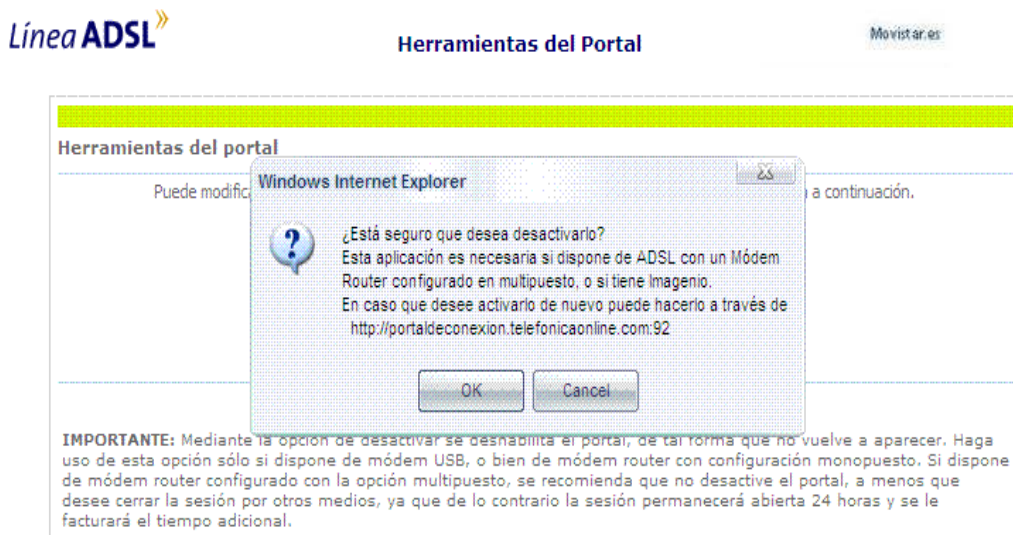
Línea ADSL

Herramientas del Portal

Movistar.es

Herramientas del portal

Puede modifica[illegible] a continuación.

Windows Internet Explorer

¿Está seguro que desea desactivarlo?
Esta aplicación es necesaria si dispone de ADSL con un Módem Router configurado en multipuesto, o si tiene Imagenio.
En caso que desee activarlo de nuevo puede hacerlo a través de http://portaldeconexion.telefonicaonline.com:92

OK

Cancel

IMPORTANTE: Mediante la opción de desactivar se deshabilita el portal, de tal forma que no vuelve a aparecer. Haga uso de esta opción sólo si dispone de módem USB, o bien de módem router con configuración monopuesto. Si dispone de módem router configurado con la opción multipuesto, se recomienda que no desactive el portal, a menos que desee cerrar la sesión por otros medios, ya que de lo contrario la sesión permanecerá abierta 24 horas y se le facturará el tiempo adicional.